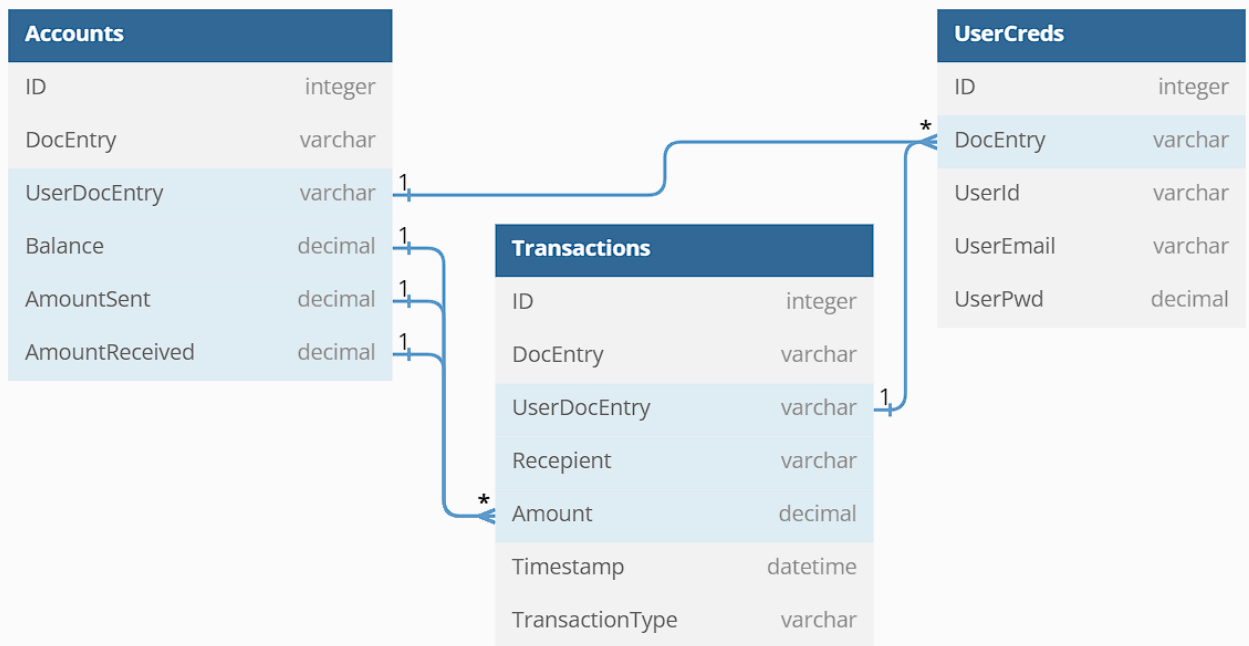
Accounts

| ID | integer |
|---|---|
| DocEntry | varchar |
| UserDocEntry | varchar |
| Balance | decimal |
| AmountSent | decimal |
| AmountReceived | decimal |

Transactions

| ID | integer |
|---|---|
| DocEntry | varchar |
| UserDocEntry | varchar |
| Recepient | varchar |
| Amount | decimal |
| Timestamp | datetime |
| TransactionType | varchar |

UserCreds

| ID | integer |
|---|---|
| DocEntry | varchar |
| UserId | varchar |
| UserEmail | varchar |
| UserPwd | decimal |

1
1
1
1
*
*
1